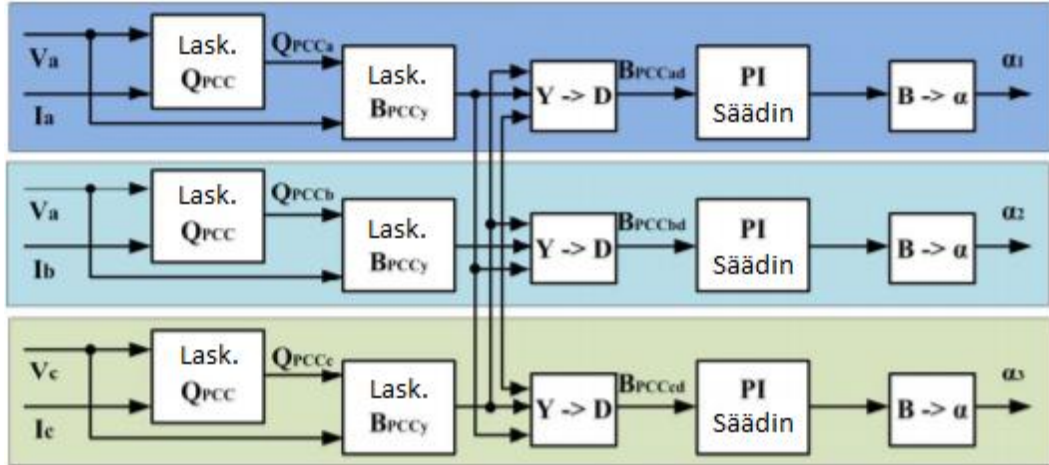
$V_a$
$I_a$
Lask. $Q_{PCC}$
$Q_{PCCa}$
Lask. $B_{PCCy}$
Y -> D
$B_{PCCad}$
PI Säädin
B -> α
$α_1$

$V_a$
$I_b$
Lask. $Q_{PCC}$
$Q_{PCCb}$
Lask. $B_{PCCy}$
Y -> D
$B_{PCCbd}$
PI Säädin
B -> α
$α_2$

$V_c$
$I_c$
Lask. $Q_{PCC}$
$Q_{PCCc}$
Lask. $B_{PCCy}$
Y -> D
$B_{PCCcd}$
PI Säädin
B -> α
$α_3$